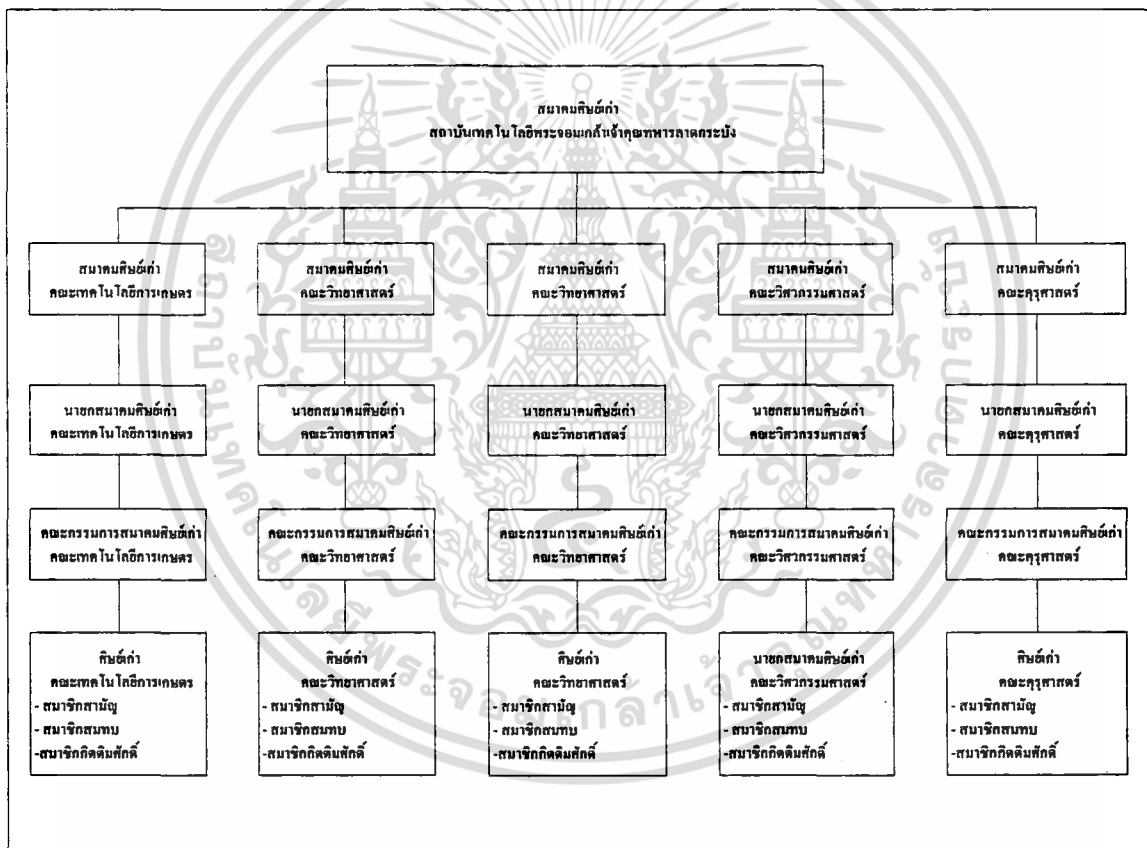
สมาคมศิษย์เก่า
สถาบันเทคโนโลยีพระจอมเกล้าเจ้าคุณทหารลาดกระบัง

สมาคมศิษย์เก่า
คณะเทคโนโลยีการเกษตร

สมาคมศิษย์เก่า
คณะวิทยาศาสตร์

สมาคมศิษย์เก่า
คณะวิทยาศาสตร์

สมาคมศิษย์เก่า
คณะวิศวกรรมศาสตร์

สมาคมศิษย์เก่า
คณะครุศาสตร์

นายกสมาคมศิษย์เก่า
คณะเทคโนโลยีการเกษตร

นายกสมาคมศิษย์เก่า
คณะวิทยาศาสตร์

นายกสมาคมศิษย์เก่า
คณะวิทยาศาสตร์

นายกสมาคมศิษย์เก่า
คณะวิศวกรรมศาสตร์

นายกสมาคมศิษย์เก่า
คณะครุศาสตร์

คณะกรรมการสมาคมศิษย์เก่า
คณะเทคโนโลยีการเกษตร

คณะกรรมการสมาคมศิษย์เก่า
คณะวิทยาศาสตร์

คณะกรรมการสมาคมศิษย์เก่า
คณะวิทยาศาสตร์

คณะกรรมการสมาคมศิษย์เก่า
คณะวิศวกรรมศาสตร์

คณะกรรมการสมาคมศิษย์เก่า
คณะครุศาสตร์

ศิษย์เก่า
คณะเทคโนโลยีการเกษตร
- สมาชิกสามัญ
- สมาชิกสมทบ
-สมาชิกกิตติมศักดิ์

ศิษย์เก่า
คณะวิทยาศาสตร์
- สมาชิกสามัญ
- สมาชิกสมทบ
-สมาชิกกิตติมศักดิ์

ศิษย์เก่า
คณะวิทยาศาสตร์
- สมาชิกสามัญ
- สมาชิกสมทบ
-สมาชิกกิตติมศักดิ์

นายกสมาคมศิษย์เก่า
คณะวิศวกรรมศาสตร์
- สมาชิกสามัญ
- สมาชิกสมทบ
-สมาชิกกิตติมศักดิ์

ศิษย์เก่า
คณะครุศาสตร์
- สมาชิกสามัญ
- สมาชิกสมทบ
-สมาชิกกิตติมศักดิ์